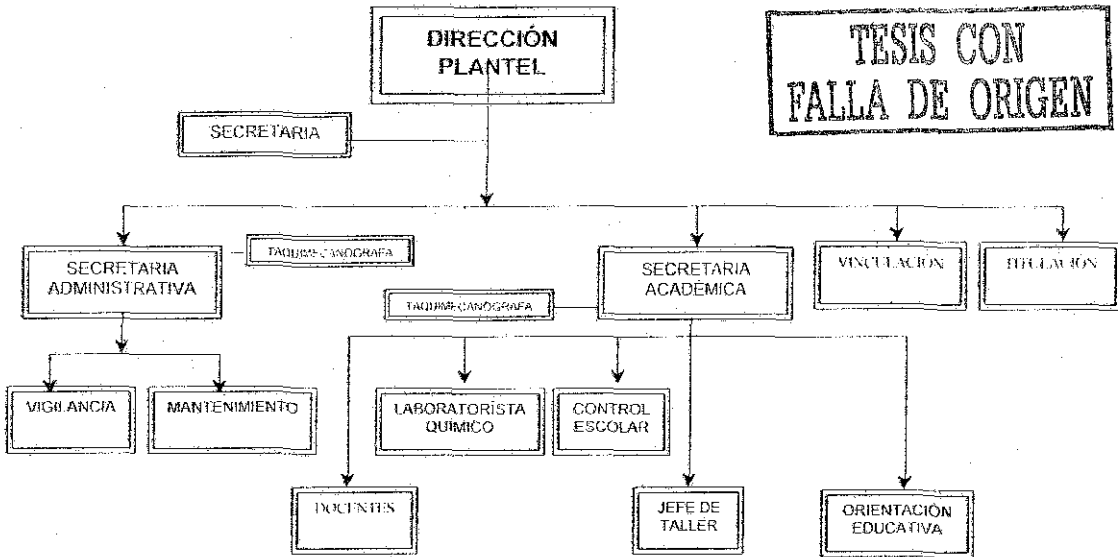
DIRECCIÓN PLANTEL

TESIS CON FALLA DE ORIGEN

SECRETARIA

TAQUIMECANOGRAFA

SECRETARIA ADMINISTRATIVA

SECRETARIA ACADEMICA

VINCULACION

TITULACION

TAQUIMECANOGRAFA

VIGILANCIA

MANTENIMIENTO

LABORATORISTA QUIMICO

CONTROL ESCOLAR

DOCENTES

JEFE DE TALLER

ORIENTACIÓN EDUCATIVA